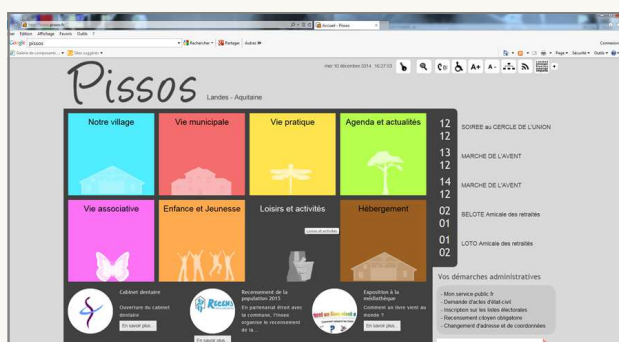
Pissos

Landes - Aquitaine

mer 10 décembre 2014 16:27:03

A+ A-

Notre village

Vie municipale

Vie pratique

Agenda et actualités

Vie associative

Enfance et Jeunesse

Loisirs et activités

Hébergement

12 12 SOIREE au CERCLE DE L'UNION

13 12 MARCHE DE L'AVENT

14 12 MARCHE DE L'AVENT

02 01 BELOTE Amicale des retraités

01 02 LOTO Amicale des retraités

Vos démarches administratives

- Mon service-public.fr
- Demande d'actes d'état-civil
- Inscription sur les listes électorales
- Recensement citoyen obligatoire
- Changement d'adresse et de coordonnées

Cabinet dentaire

Ouverture du cabinet dentaire

En savoir plus...

Recensement de la population 2015

En partenariat étroit avec la commune, l'Insee organise le recensement de la...

En savoir plus...

Exposition à la médiathèque

Comment es-tu venu au monde ?

En savoir plus...

Fichier Edition Affichage Favoris Outils ?

Google pissos

Rechercher Partager Autres

Accueil - Pissos

Page Sécurité Outils

Connexion